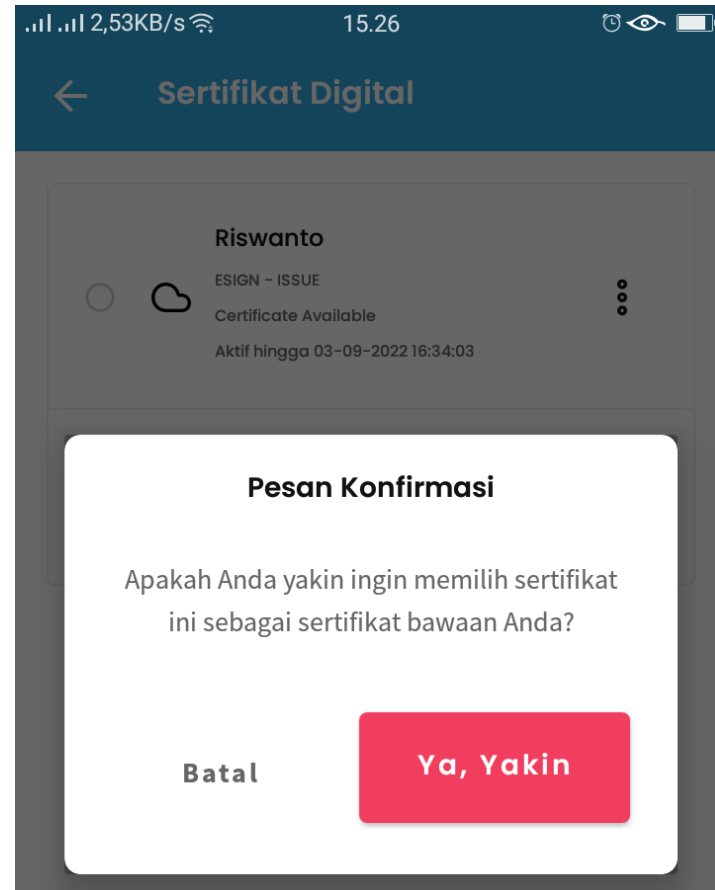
2,53KB/s 15.26

Sertifikat Digital

Riswanto
ESIGN - ISSUE
Certificate Available
Aktif hingga 03-09-2022 16:34:03

Pesan Konfirmasi

Apakah Anda yakin ingin memilih sertifikat ini sebagai sertifikat bawaan Anda?

Batal

Ya, Yakin